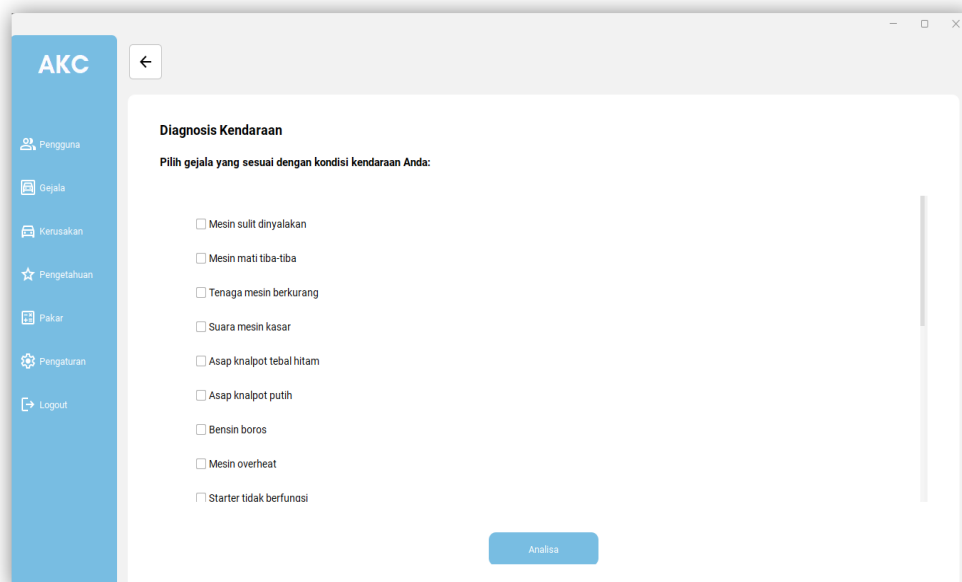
AKC

Pengguna

Gejala

Kerusakan

Pengetahuan

Pakar

Pengaturan

Logout

←

Diagnosis Kendaraan

Pilih gejala yang sesuai dengan kondisi kendaraan Anda:

☐ Mesin sulit dinyalakan

☐ Mesin mati tiba-tiba

☐ Tenaga mesin berkurang

☐ Suara mesin kasar

☐ Asap knalpot tebal hitam

☐ Asap knalpot putih

☐ Bensin boros

☐ Mesin overheat

☐ Starter tidak berfungsi

Analisa